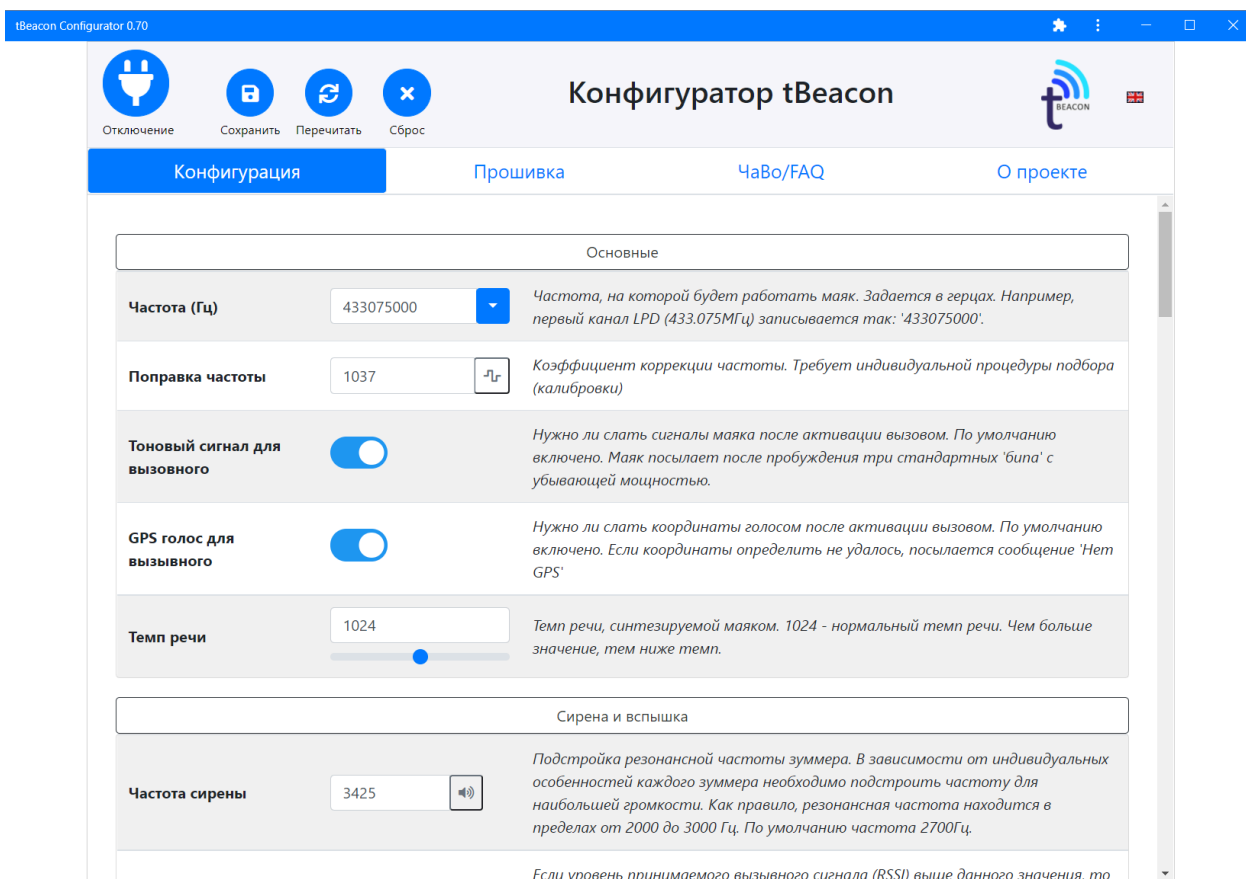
tBeacon Configurator 0.70

Отключение Сохранить Перечитать Сброс

Конфигуратор tBeacon

t BEACON

Конфигурация | Прошивка | ЧаВо/FAQ | О проекте

Основные

| | | |
|---|---|---|
| Частота (Гц) | 433075000 | Частота, на которой будет работать маяк. Задается в герцах. Например, первый канал LPD (433.075МГц) записывается так: '433075000'. |
| Поправка частоты | 1037 | Коэффициент коррекции частоты. Требует индивидуальной процедуры подбора (калибровки) |
| Тоновый сигнал для вызовного | | Нужно ли слать сигналы маяка после активации вызовом. По умолчанию включено. Маяк посылает после пробуждения три стандартных 'бипа' с убывающей мощностью. |
| GPS голос для вызывного | | Нужно ли слать координаты голосом после активации вызовом. По умолчанию включено. Если координаты определить не удалось, посылается сообщение 'Нет GPS' |
| Темп речи | 1024 | Темп речи, синтезируемой маяком. 1024 - нормальный темп речи. Чем больше значение, тем ниже темп. |

Сирена и вспышка

| | | |
|---|---|---|
| Частота сирены | 3425 | Подстройка резонансной частоты зуммера. В зависимости от индивидуальных особенностей каждого зуммера необходимо подстроить частоту для наибольшей громкости. Как правило, резонансная частота находится в пределах от 2000 до 3000 Гц. По умолчанию частота 2700Гц. |

Если уровень принимаемого вызывного сигнала (RSSI) выше данного значения, то